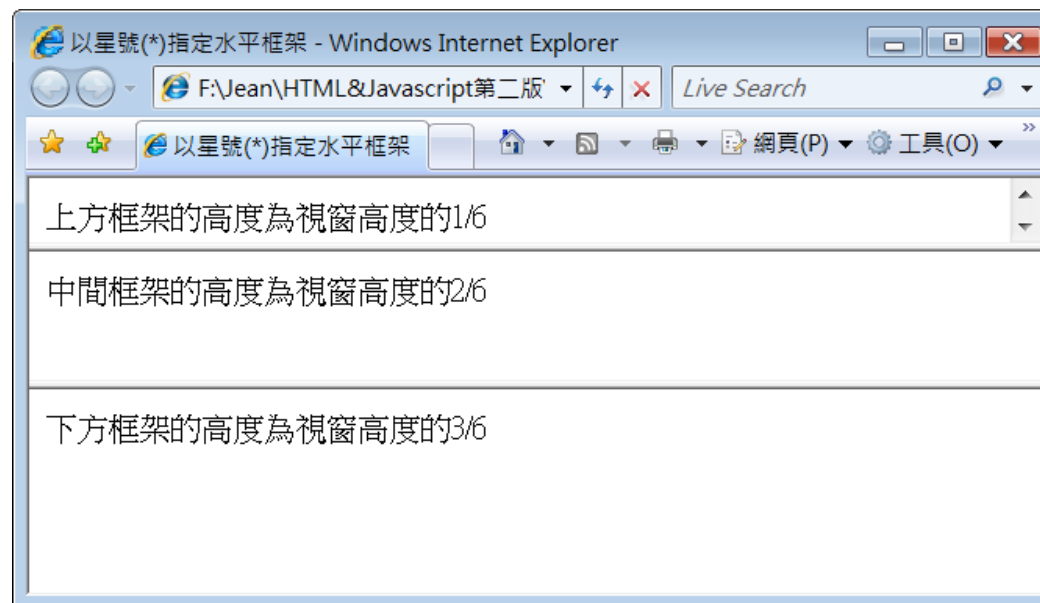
以星號(*)指定水平框架 - Windows Internet Explorer

F:\Jean\HTML&Javascript第二版

Live Search

以星號(*)指定水平框架

網頁(P) 工具(O)

上方框架的高度為視窗高度的1/6

中間框架的高度為視窗高度的2/6

下方框架的高度為視窗高度的3/6